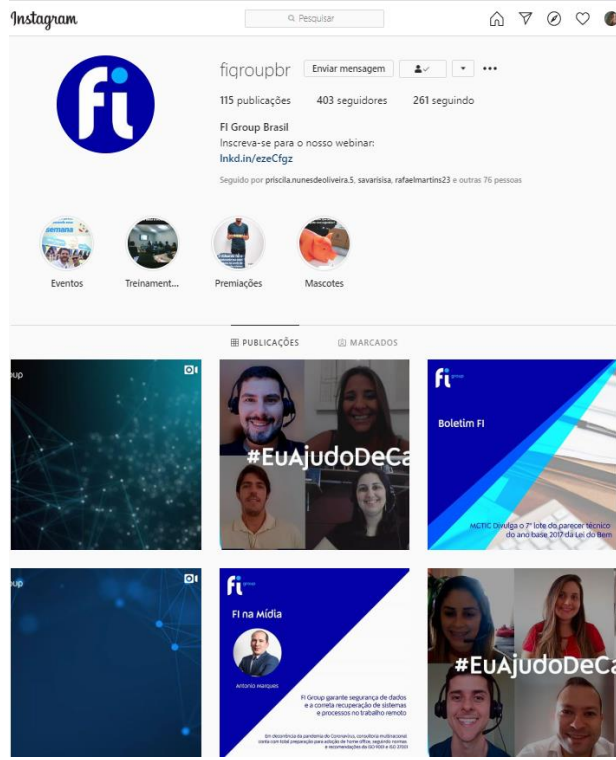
Instagram

Pesquisar

figroupbr Enviar mensagem

115 publicações 403 seguidores 261 seguindo

FI Group Brasil
Inscreva-se para o nosso webinar:
lnkd.in/ezeCfgz

Seguido por priscila.nunesdeoliveira.5, savarisisa, rafaelmartins23 e outras 76 pessoas

semana

Eventos Treinament... Premiações Mascotes

PUBLICAÇÕES MARCADOS

up

#EuAjudoDeCa

fi group

Boletim FI

MCTIC Divulga o 7º lote do parecer técnico do ano base 2017 da Lei do Bem

up

fi group

FI na Mídia

Antonio Marques

FI Group garante segurança de dados e a correta recuperação de sistemas e processos no trabalho remoto

Em decorrência da pandemia do Coronavírus, consultoria multinacional conta com total preparação para adoção de home office, segundo normas e recomendações da ISO 9001 e ISO 27001

#EuAjudoDeCa